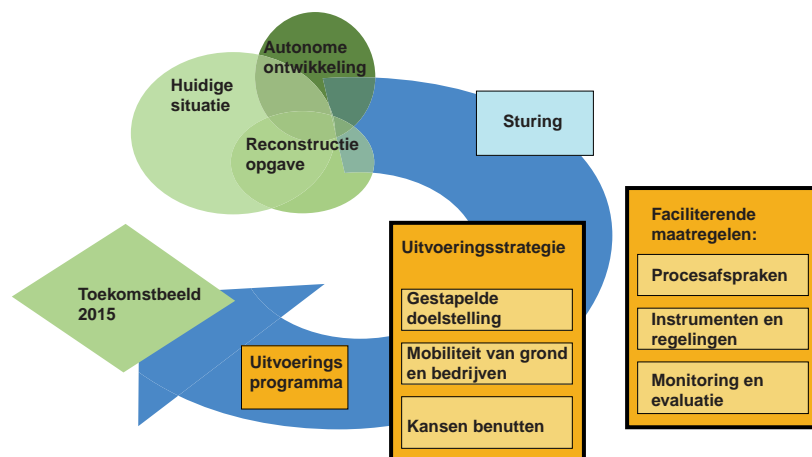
Huidige situatie

Autonome ontwikkeling

Reconstructie opgave

Sturing

Toekomstbeeld 2015

Uitvoerings programma

Uitvoeringsstrategie

Gestapelde doelstelling

Mobiliteit van grond en bedrijven

Kansen benutten

Faciliterende maatregelen:

Procesafspraken

Instrumenten en regelingen

Monitoring en evaluatie